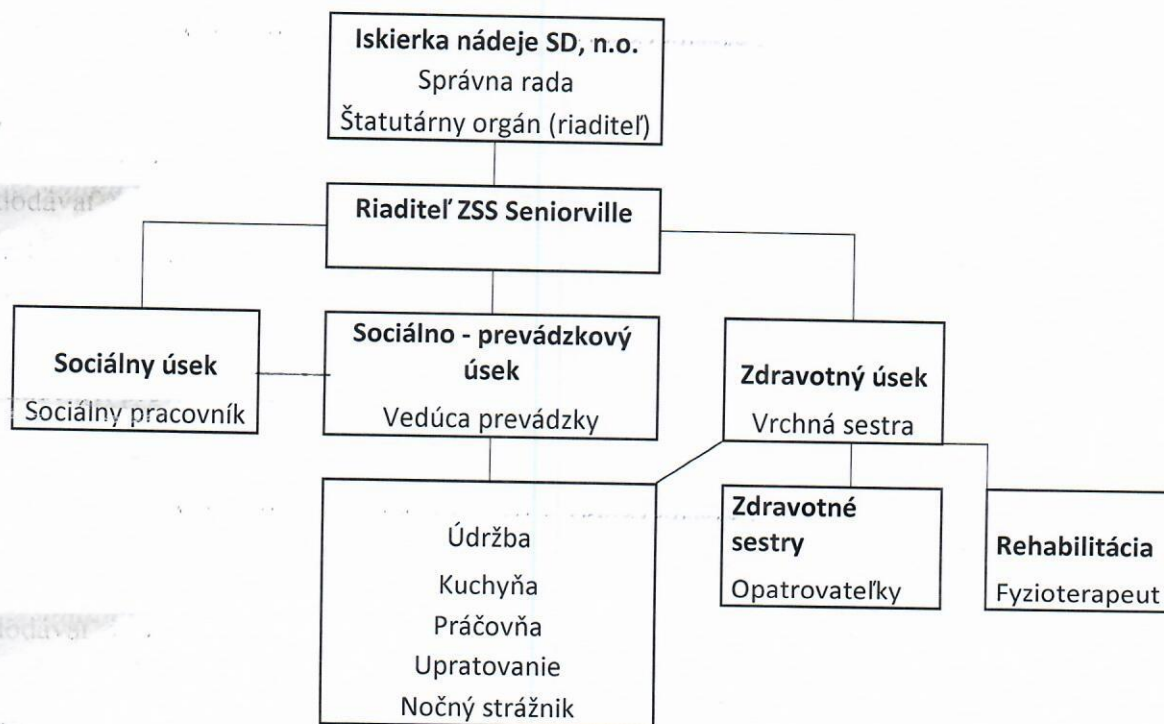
**Iskierka nádeje SD, n.o.**
Správna rada
Štatutárny orgán (riaditeľ)

**Riaditeľ ZSS Seniorville**

**Sociálny úsek**
Sociálny pracovník

**Sociálno - prevádzkový úsek**
Vedúca prevádzky

**Zdravotný úsek**
Vrchná sestra

Údržba
Kuchyňa
Práčovňa
Upratovanie
Nočný strážnik

**Zdravotné sestry**
Opatrovateľky

**Rehabilitácia**
Fyzioterapeut